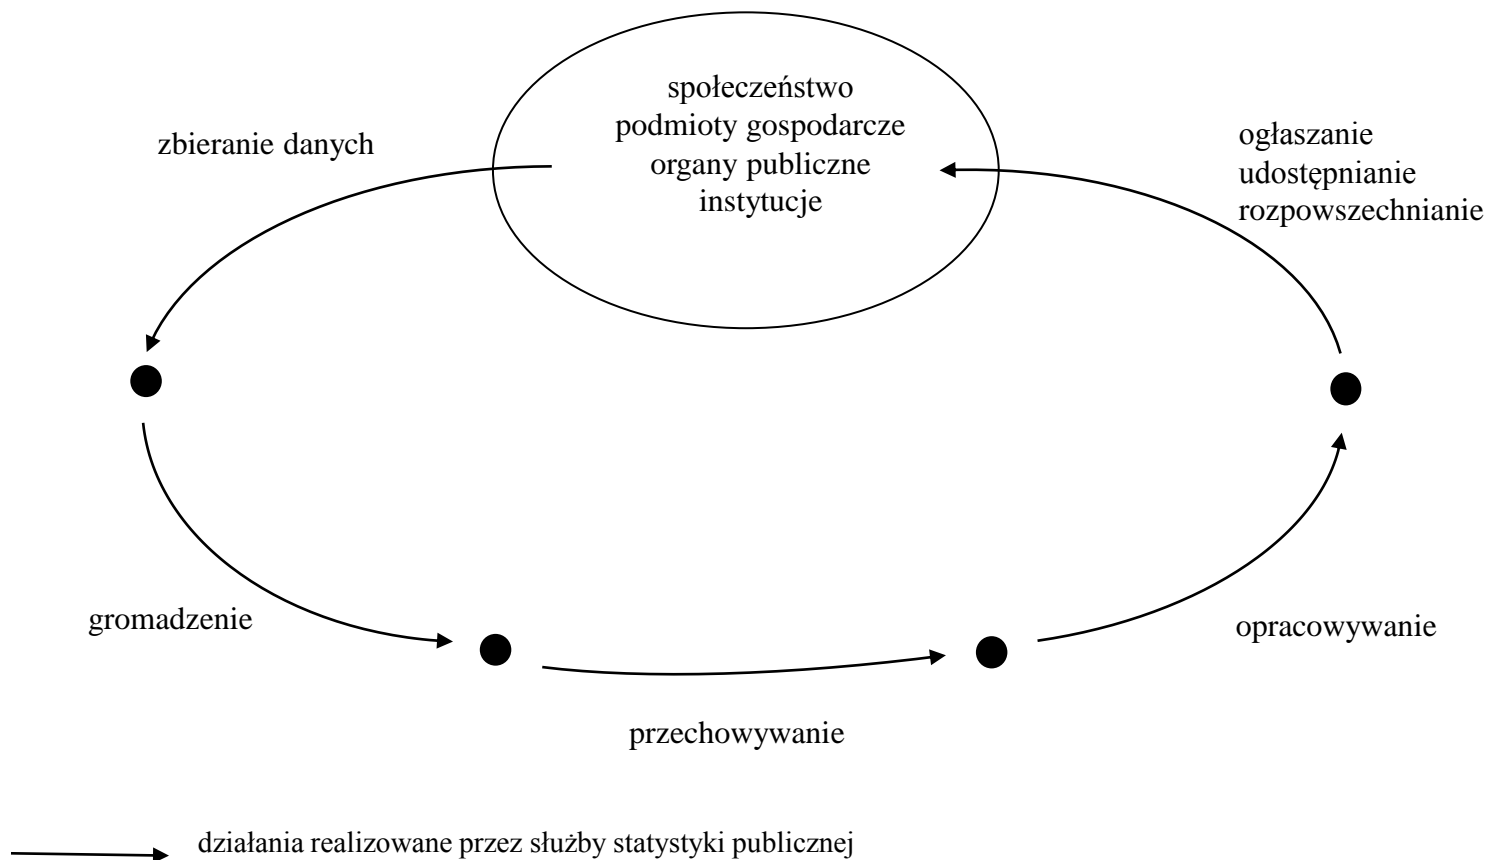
zbieranie danych

społeczeństwo
podmioty gospodarcze
organy publiczne
instytucje

ogłaszanie
udostępnianie
rozpowszechnianie

gromadzenie

opracowywanie

przechowywanie

działania realizowane przez służby statystyki publicznej